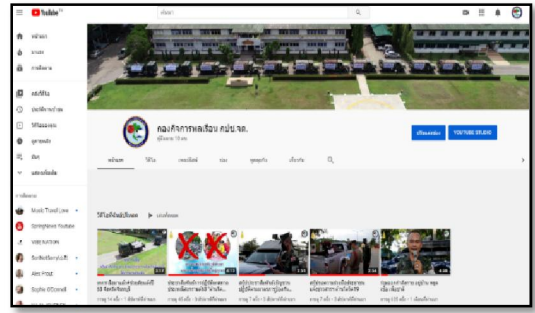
YouTube

ค้นหา

หน้าแรก

มาแรง

การติดตาม

คลังวิดีโอ

ประวัติการเข้าชม

วิดีโอของคุณ

ดูภายหลัง

ถูกใจ

แสดงเพิ่มเติม

การติดตาม

Music Travel Love

Springtown Youtube

VOICE TV

Alex Pical

Sophia O'Connell

กองกิจการพลเรือน กอ.รมน.จว.

ผู้ติดตาม 10 คน

ปรับแต่งช่อง

YOUTUBE STUDIO

หน้าแรก

วิดีโอ

เพลย์ลิสต์

ช่อง

พูดคุย

เกี่ยวกับ

วิดีโอที่อัปโหลด

เล่นทั้งหมด

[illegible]

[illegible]

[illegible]

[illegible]

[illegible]